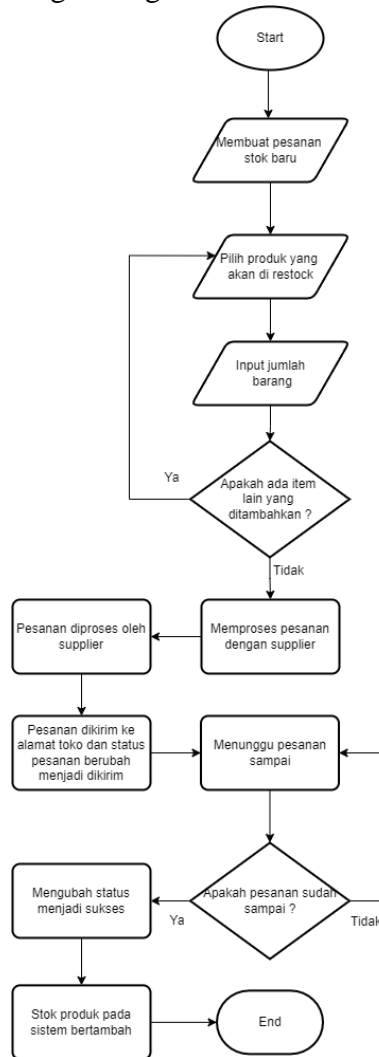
Start

Membuat pesanan stok baru

Pilih produk yang akan di restock

Input jumlah barang

Ya

Apakah ada item lain yang ditambahkan ?

Tidak

Pesanan diproses oleh supplier

Memproses pesanan dengan supplier

Pesanan dikirim ke alamat toko dan status pesanan berubah menjadi dikirim

Menunggu pesanan sampai

Mengubah status menjadi sukses

Ya

Apakah pesanan sudah sampai ?

Tidak

Stok produk pada sistem bertambah

End